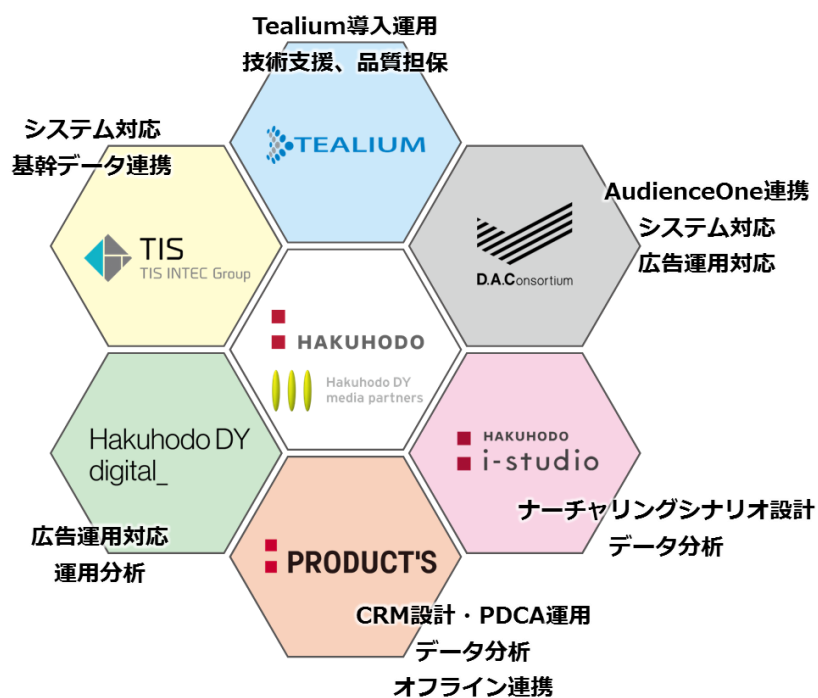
Tealium導入運用
技術支援、品質担保

TEALIUM

システム対応
基幹データ連携

TIS
TIS INTEC Group

AudienceOne連携
システム対応
広告運用対応

D.A.Consortium

HAKUHODO

Hakuhodo DY media partners

Hakuhodo DY digital_

HAKUHODO i-studio

ナーチャリングシナリオ設計
データ分析

広告運用対応
運用分析

PRODUCT'S

CRM設計・PDCA運用
データ分析
オフライン連携